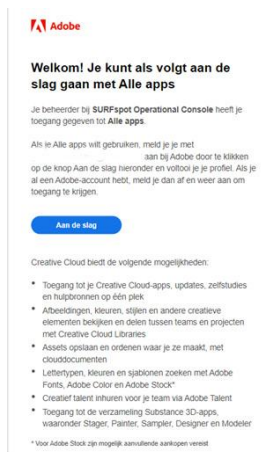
Adobe

Welkom! Je kunt als volgt aan de slag gaan met Alle apps

Je beheerder bij SURFspot Operational Console heeft je toegang gegeven tot Alle apps.

Als je Alle apps wilt gebruiken, meld je je met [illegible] aan bij Adobe door te klikken op de knop Aan de slag hieronder en voltooi je je profiel. Als je al een Adobe-account hebt, meld je dan af en weer aan om toegang te krijgen.

Aan de slag

Creative Cloud biedt de volgende mogelijkheden:

- Toegang tot je Creative Cloud-apps, updates, zelfstudies en hulpbronnen op één plek
- Afbeeldingen, kleuren, stijlen en andere creatieve elementen bekijken en delen tussen teams en projecten met Creative Cloud Libraries
- Assets opslaan en ordenen waar je ze maakt, met clouddocumenten
- Lettertypen, kleuren en sjablonen zoeken met Adobe Fonts, Adobe Color en Adobe Stock*
- Creatief talent inhuren voor je team via Adobe Talent
- Toegang tot de verzameling Substance 3D-apps, waaronder Stager, Painter, Sampler, Designer en Modeler

* Voor Adobe Stock zijn mogelijk aanvullende aankopen vereist